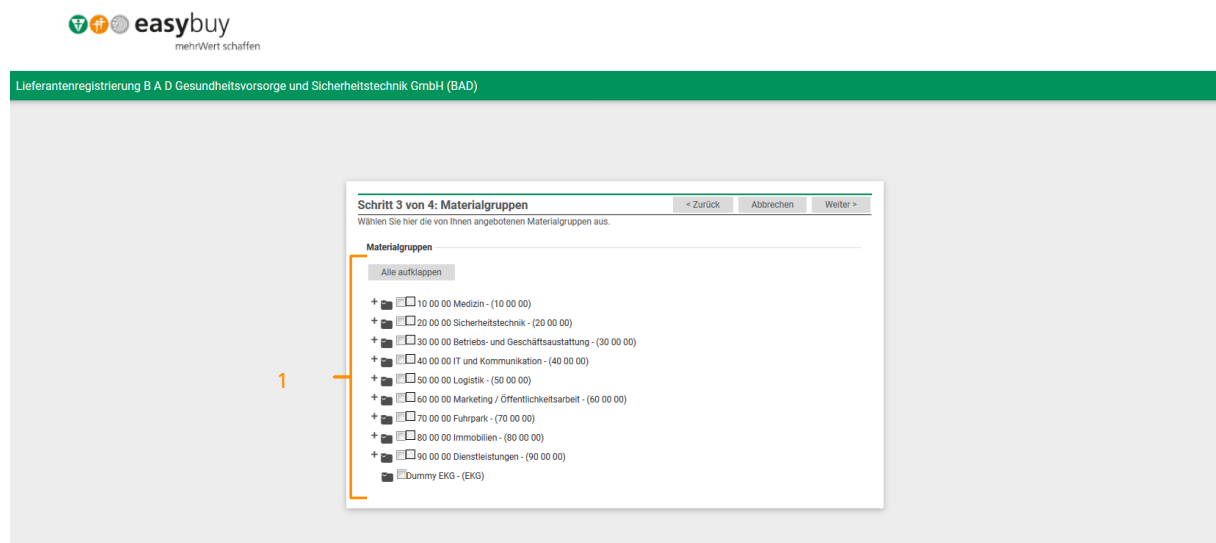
easybuy
mehrWert schaffen

Lieferantenregistrierung B A D Gesundheitsvorsorge und Sicherheitstechnik GmbH (BAD)

Schritt 3 von 4: Materialgruppen

< Zurück Abbrechen Weiter >

Wählen Sie hier die von Ihnen angebotenen Materialgruppen aus.

Materialgruppen

Alle aufklappen

+ 10 00 00 Medizin - (10 00 00)
+ 20 00 00 Sicherheitstechnik - (20 00 00)
+ 30 00 00 Betriebs- und Geschäftsaustattung - (30 00 00)
+ 40 00 00 IT und Kommunikation - (40 00 00)
+ 50 00 00 Logistik - (50 00 00)
+ 60 00 00 Marketing / Öffentlichkeitsarbeit - (60 00 00)
+ 70 00 00 Fuhrpark - (70 00 00)
+ 80 00 00 Immobilien - (80 00 00)
+ 90 00 00 Dienstleistungen - (90 00 00)
Dummy EKG - (EKG)

1